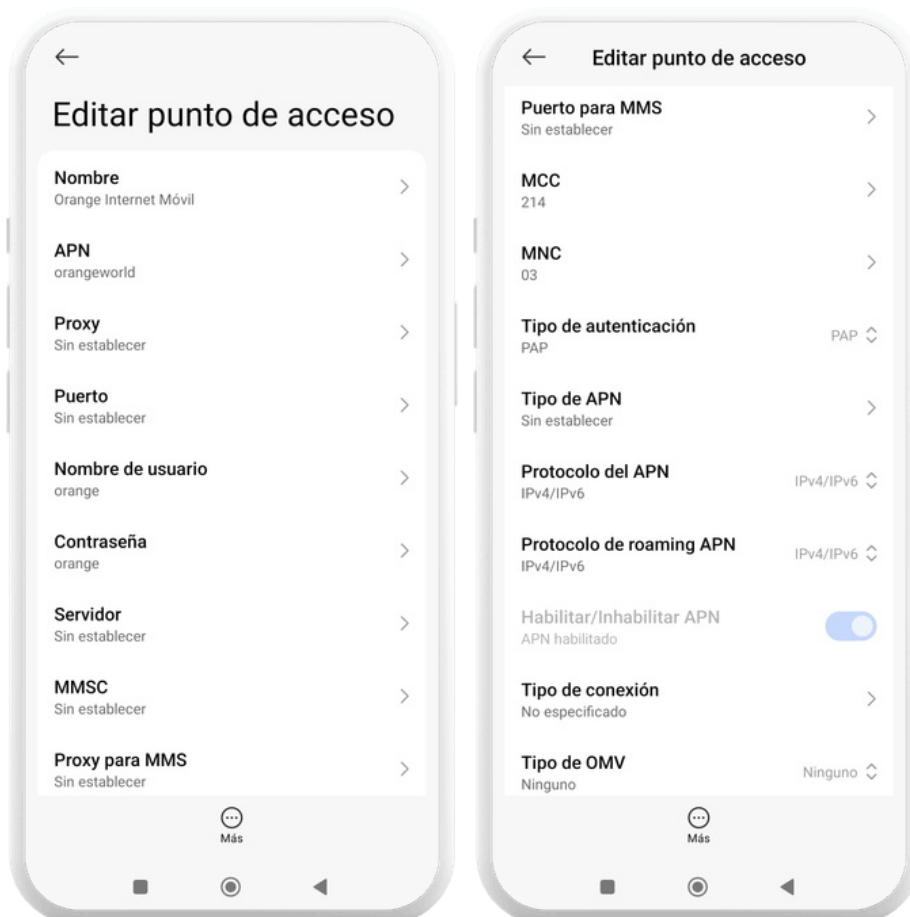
←

Editar punto de acceso

Nombre
Orange Internet Móvil

APN
orangeworld

Proxy
Sin establecer

Puerto
Sin establecer

Nombre de usuario
orange

Contraseña
orange

Servidor
Sin establecer

MMSC
Sin establecer

Proxy para MMS
Sin establecer

Más

← Editar punto de acceso

Puerto para MMS
Sin establecer

MCC
214

MNC
03

Tipo de autenticación
PAP
PAP

Tipo de APN
Sin establecer

Protocolo del APN
IPv4/IPv6
IPv4/IPv6

Protocolo de roaming APN
IPv4/IPv6
IPv4/IPv6

Habilitar/Inhabilitar APN
APN habilitado

Tipo de conexión
No especificado

Tipo de OMV
Ninguno
Ninguno

Más